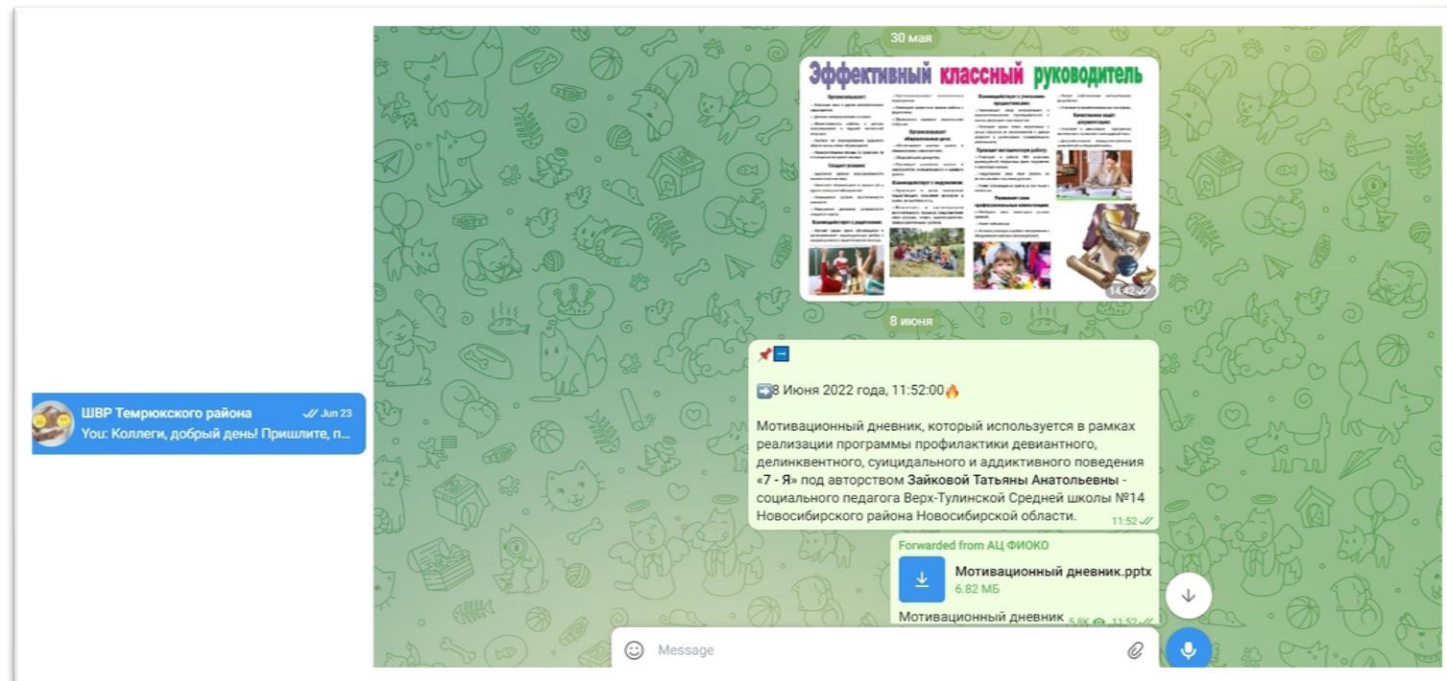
ШВР Темрюкского района Jun 23
You: Коллеги, добрый день! Пришлите, п...

30 мая

Эффективный классный руководитель

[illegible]

14:42

8 июня

📌➡️

➡️8 Июня 2022 года, 11:52:00🔥

Мотивационный дневник, который используется в рамках реализации программы профилактики девиантного, делинквентного, суицидального и аддиктивного поведения «7 - Я» под авторством Зайковой Татьяны Анатольевны - социального педагога Верх-Тулинской Средней школы №14 Новосибирского района Новосибирской области. 11:52

Forwarded from АЦ ФИОКО
Мотивационный дневник.pptx
6.82 MB
Мотивационный дневник 5.8K 11:52

Message